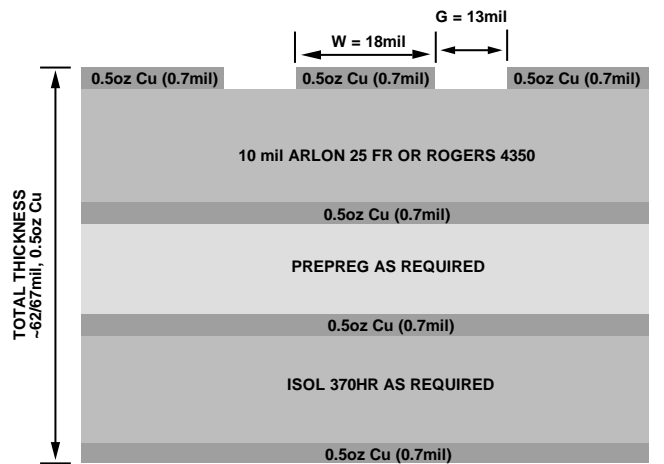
G = 13mil

W = 18mil

0.5oz Cu (0.7mil)

0.5oz Cu (0.7mil)

0.5oz Cu (0.7mil)

TOTAL THICKNESS
~62/67mil, 0.5oz Cu

10 mil ARLON 25 FR OR ROGERS 4350

0.5oz Cu (0.7mil)

PREPREG AS REQUIRED

0.5oz Cu (0.7mil)

ISOL 370HR AS REQUIRED

0.5oz Cu (0.7mil)